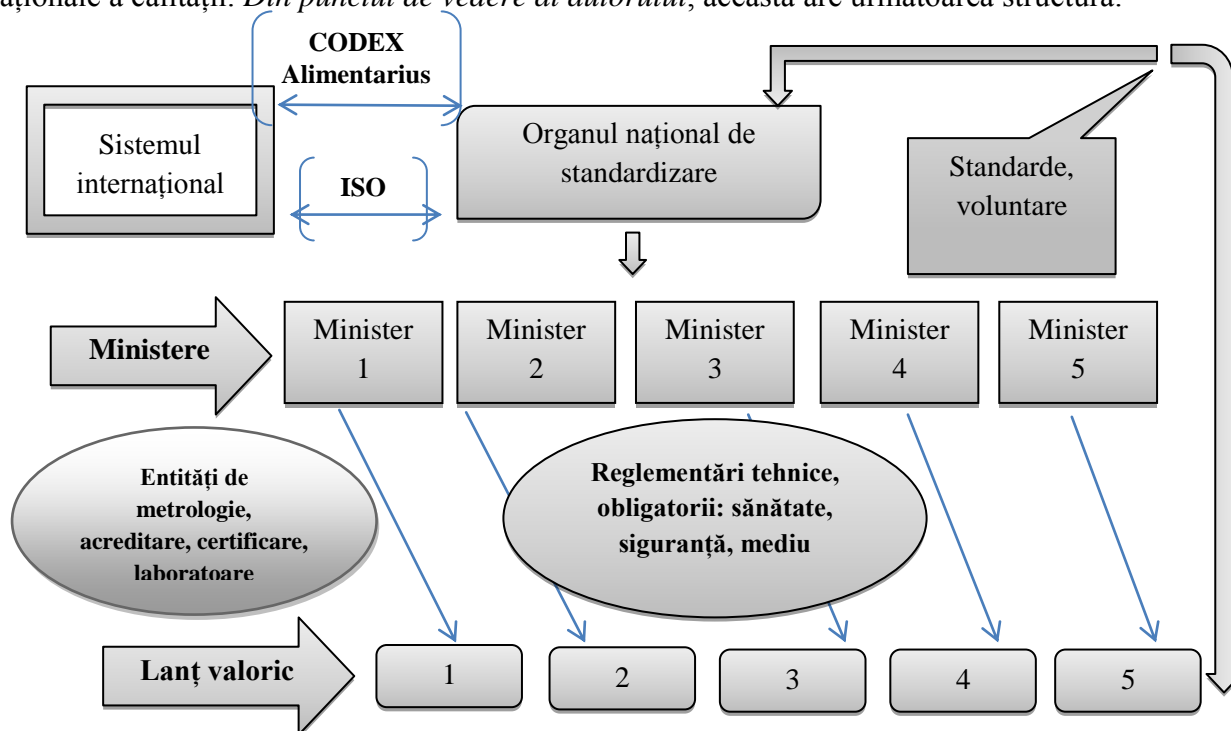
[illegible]aționale a calității. *Din punctul de vedere al autorului*, aceasta are următoarea structură:

CODEX Alimentarius

Sistemul internațional

ISO

Organul național de standardizare

Standarde, voluntare

Ministere

Minister 1

Minister 2

Minister 3

Minister 4

Minister 5

Entități de metrologie, acreditare, certificare, laboratoare

Reglementări tehnice, obligatorii: sănătate, siguranță, mediu

Lanț valoric

1

2

3

4

5